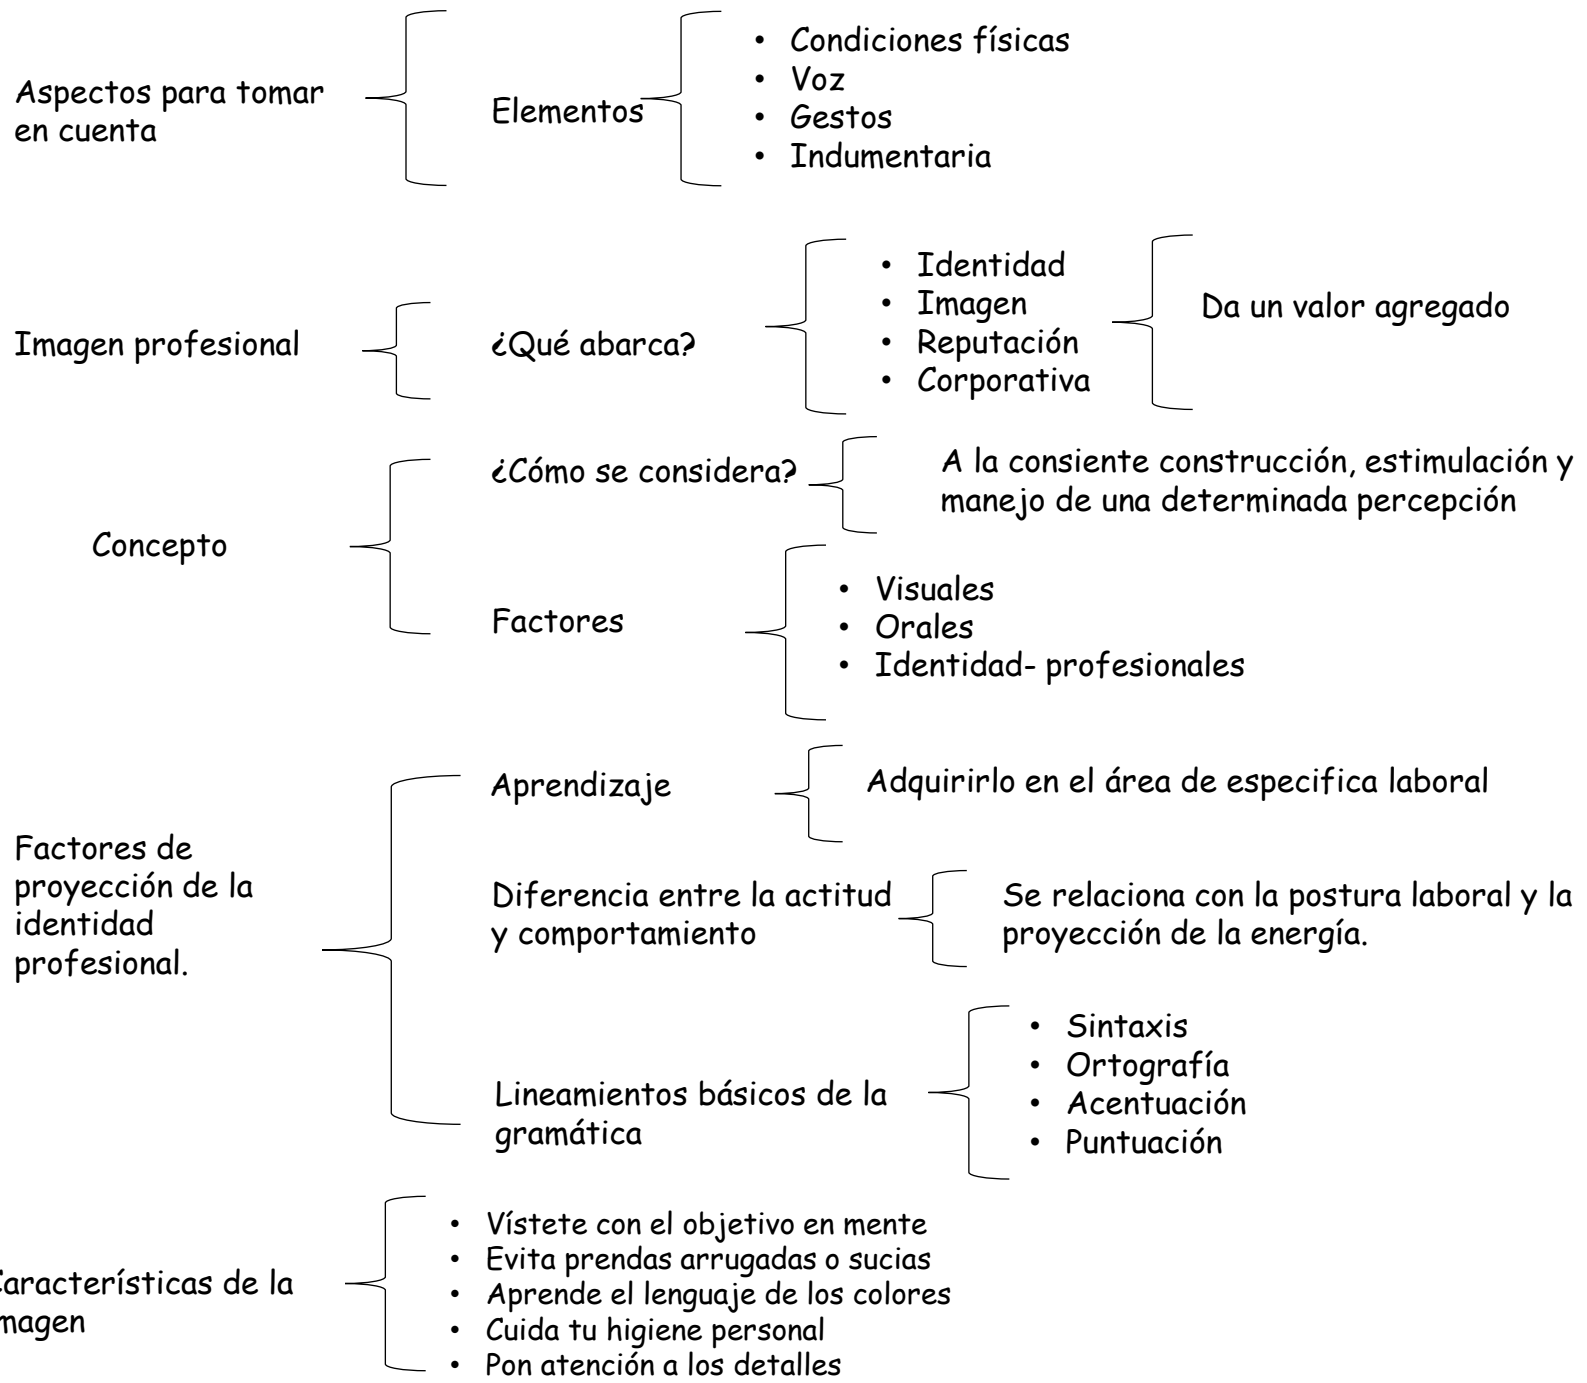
Aspectos para tomar en cuenta

Elementos

- Condiciones físicas
- Voz
- Gestos
- Indumentaria

Imagen profesional

¿Qué abarca?

- Identidad
- Imagen
- Reputación
- Corporativa

Da un valor agregado

Concepto

¿Cómo se considera?

A la consiente construcción, estimulación y manejo de una determinada percepción

Factores

- Visuales
- Orales
- Identidad- profesionales

Factores de proyección de la identidad profesional.

Aprendizaje

Adquirirlo en el área de especifica laboral

Diferencia entre la actitud y comportamiento

Se relaciona con la postura laboral y la proyección de la energía.

Lineamientos básicos de la gramática

- Sintaxis
- Ortografía
- Acentuación
- Puntuación

aracterísticas de la magen

- Vístete con el objetivo en mente
- Evita prendas arrugadas o sucias
- Aprende el lenguaje de los colores
- Cuida tu higiene personal
- Pon atención a los detalles